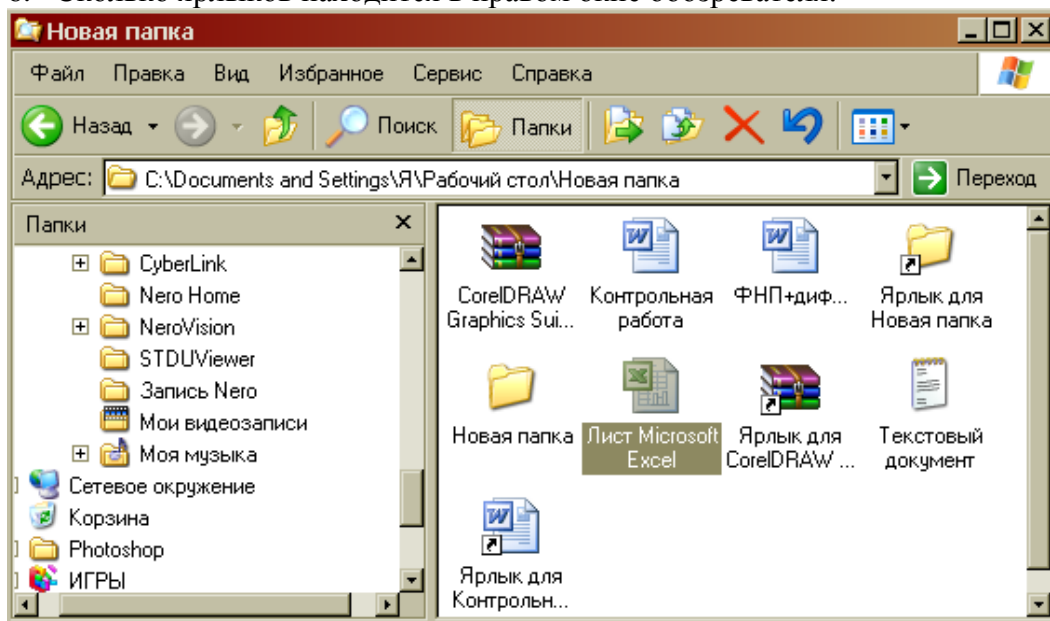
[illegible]

Новая папка

Файл Правка Вид Избранное Сервис Справка

Назад Поиск Папки

Адрес: C:\Documents and Settings\Я\Рабочий стол\Новая папка Переход

Папки ×

CyberLink
Nero Home
NeroVision
STDUViewer
Запись Nero
Мои видеозаписи
Моя музыка
Сетевое окружение
Корзина
Photoshop
ИГРЫ

CorelDRAW Graphics Sui...
Контрольная работа
ФНП+диф...
Ярлык для Новая папка
Новая папка
Лист Microsoft Excel
Ярлык для CorelDRAW ...
Текстовый документ
Ярлык для Контрольн...